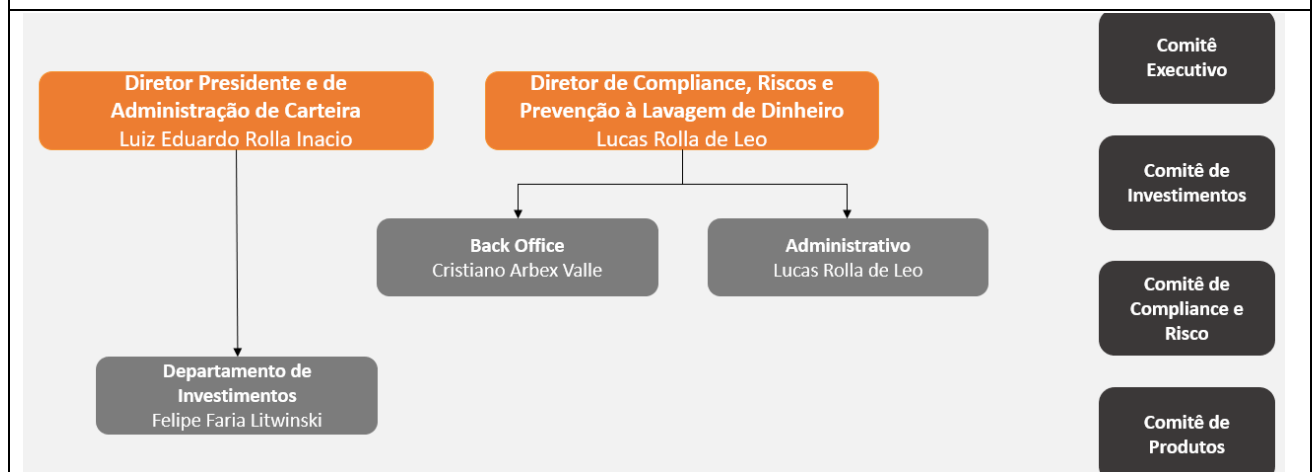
Diretor Presidente e de Administração de Carteira
Luiz Eduardo Rolla Inacio

Diretor de Compliance, Riscos e Prevenção à Lavagem de Dinheiro
Lucas Rolla de Leo

Comitê Executivo

Comitê de Investimentos

Back Office
Cristiano Arbex Valle

Administrativo
Lucas Rolla de Leo

Comitê de Compliance e Risco

Departamento de Investimentos
Felipe Faria Litwinski

Comitê de Produtos